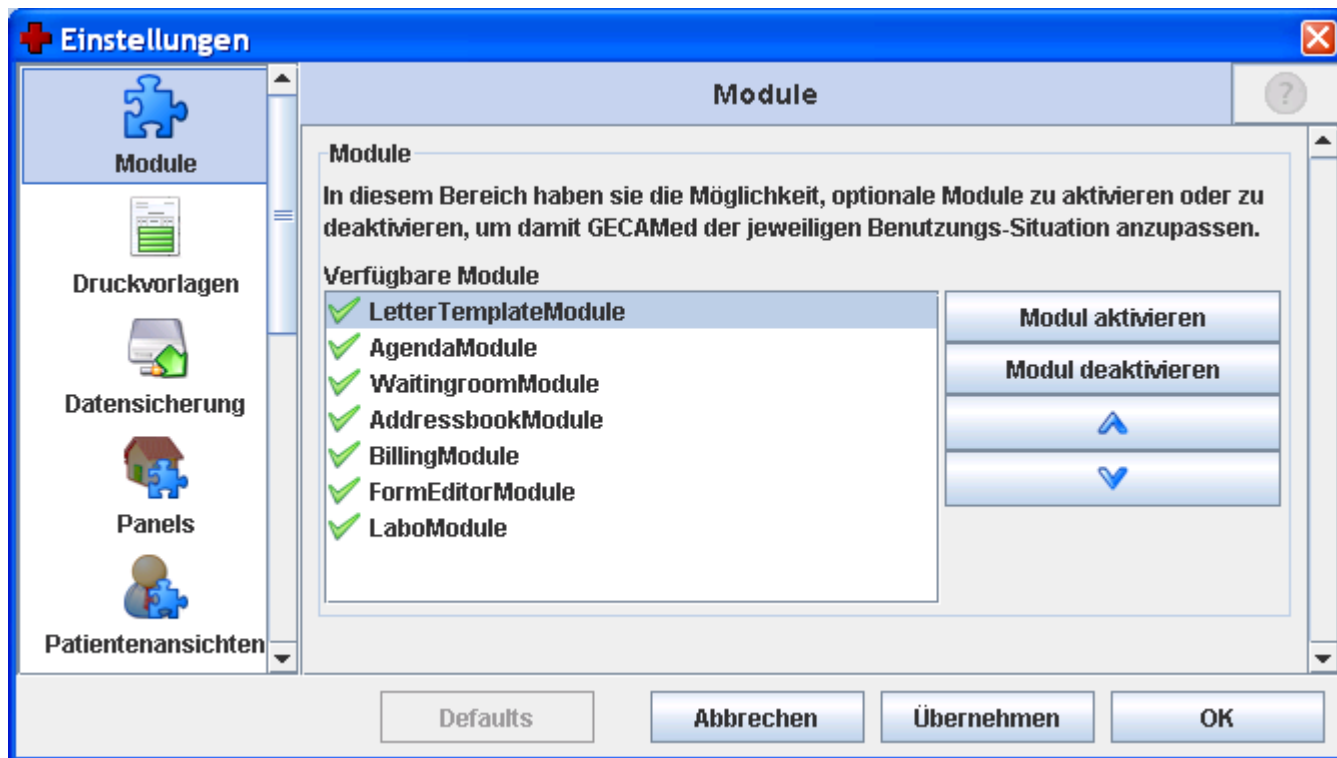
Einstellungen

Module

Druckvorlagen

Datensicherung

Panels

Patientenansichten

Module

Module

In diesem Bereich haben sie die Möglichkeit, optionale Module zu aktivieren oder zu deaktivieren, um damit GECAMed der jeweiligen Benutzungs-Situation anzupassen.

Verfügbare Module

LetterTemplateModule
AgendaModule
WaitingroomModule
AddressbookModule
BillingModule
FormEditorModule
LaboModule

Modul aktivieren
Modul deaktivieren

Defaults
Abbrechen
Übernehmen
OK